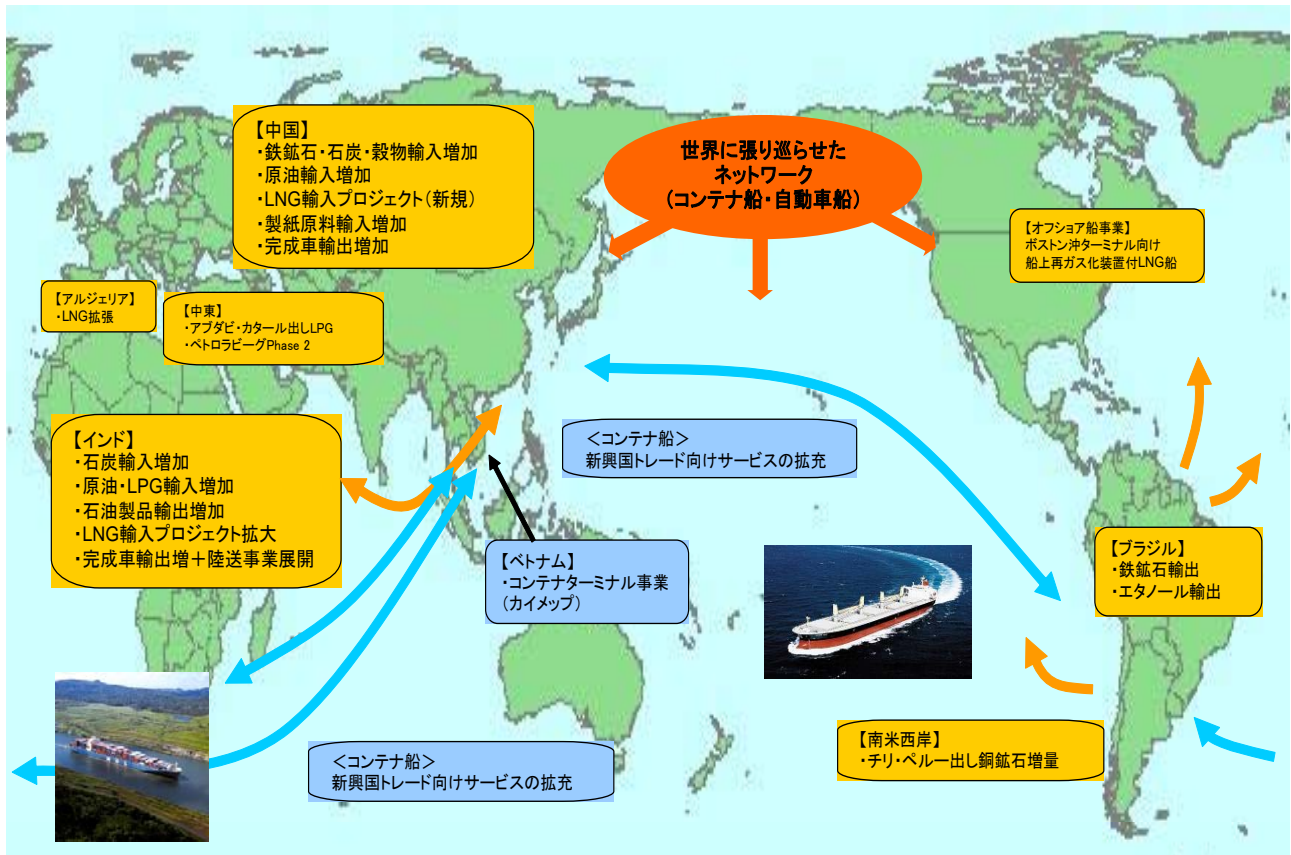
【中国】
・鉄鉱石・石炭・穀物輸入増加
・原油輸入増加
・LNG輸入プロジェクト（新規）
・製紙原料輸入増加
・完成車輸出増加

世界に張り巡らせた
ネットワーク
（コンテナ船・自動車船）

【オフショア船事業】
ボストン沖ターミナル向け
船上再ガス化装置付LNG船

【アルジェリア】
・LNG拡張

【中東】
・アブダビ・カタール出しLPG
・ペトロラビーグPhase 2

【インド】
・石炭輸入増加
・原油・LPG輸入増加
・石油製品輸出増加
・LNG輸入プロジェクト拡大
・完成車輸出増＋陸送事業展開

＜コンテナ船＞
新興国トレード向けサービスの拡充

【ベトナム】
・コンテナターミナル事業
（カイメップ）

【ブラジル】
・鉄鉱石輸出
・エタノール輸出

【南米西岸】
・チリ・ペルー出し銅鉱石増量

＜コンテナ船＞
新興国トレード向けサービスの拡充